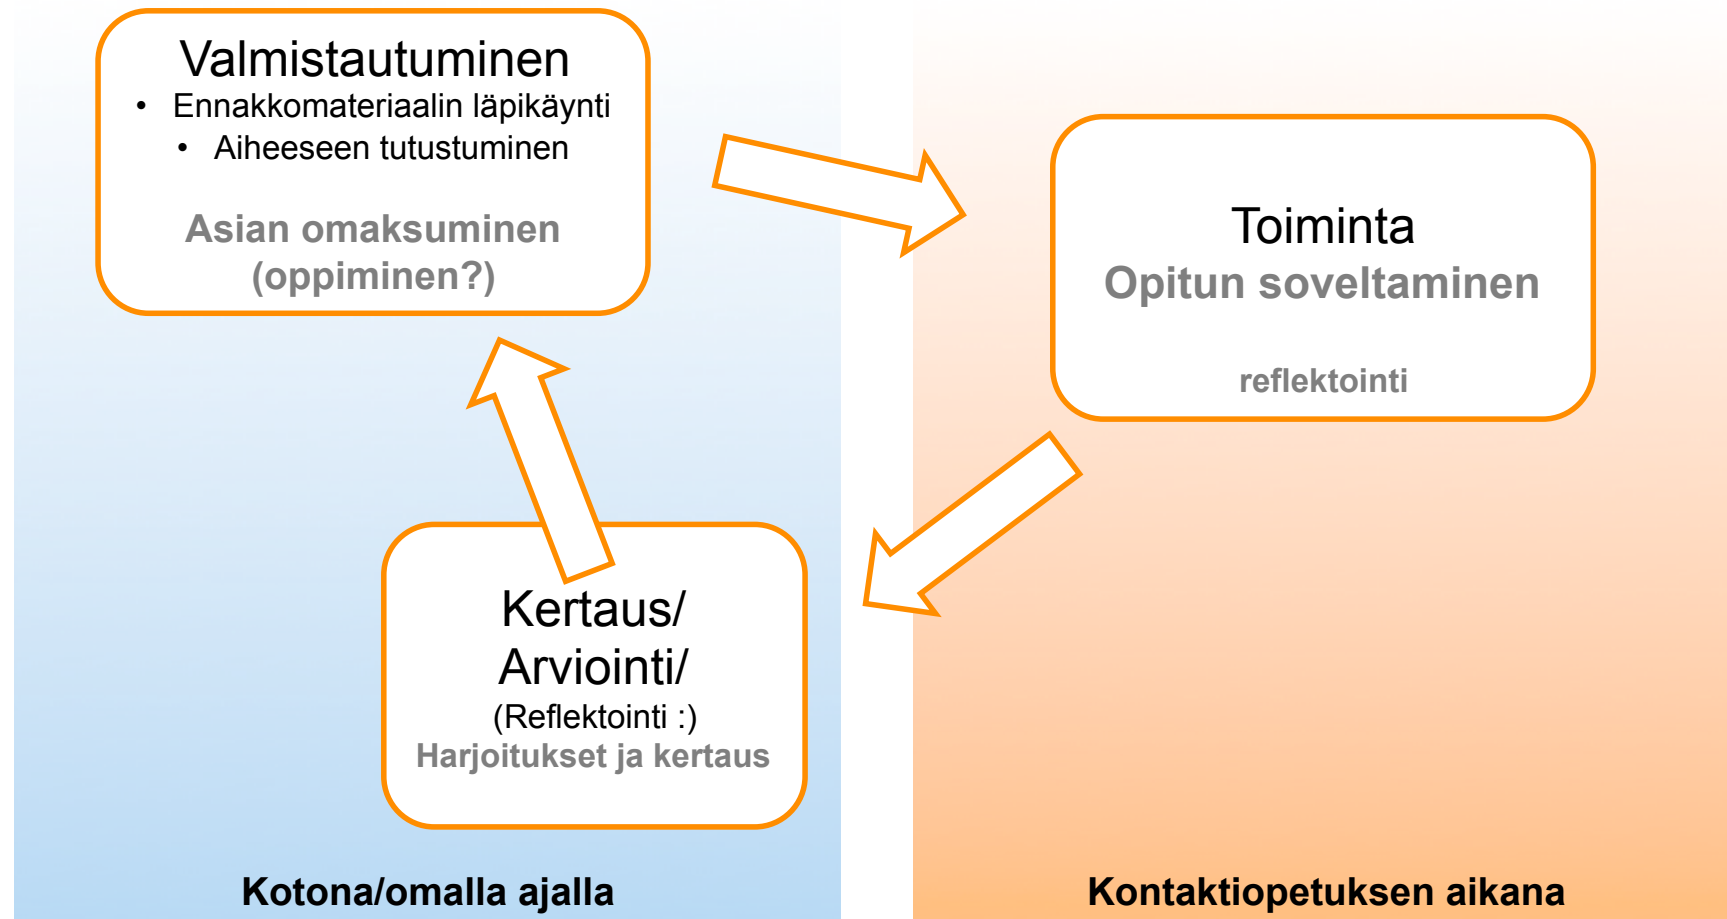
Valmistautuminen
• Ennakkomateriaalin läpikäynti
• Aiheeseen tutustuminen

Asian omaksuminen (oppiminen?)

Toiminta
Opitun soveltaminen

reflektointi

Kertaus/
Arviointi/
(Reflektointi :)
Harjoitukset ja kertaus

Kotona/omalla ajalla

Kontaktiopetuksen aikana